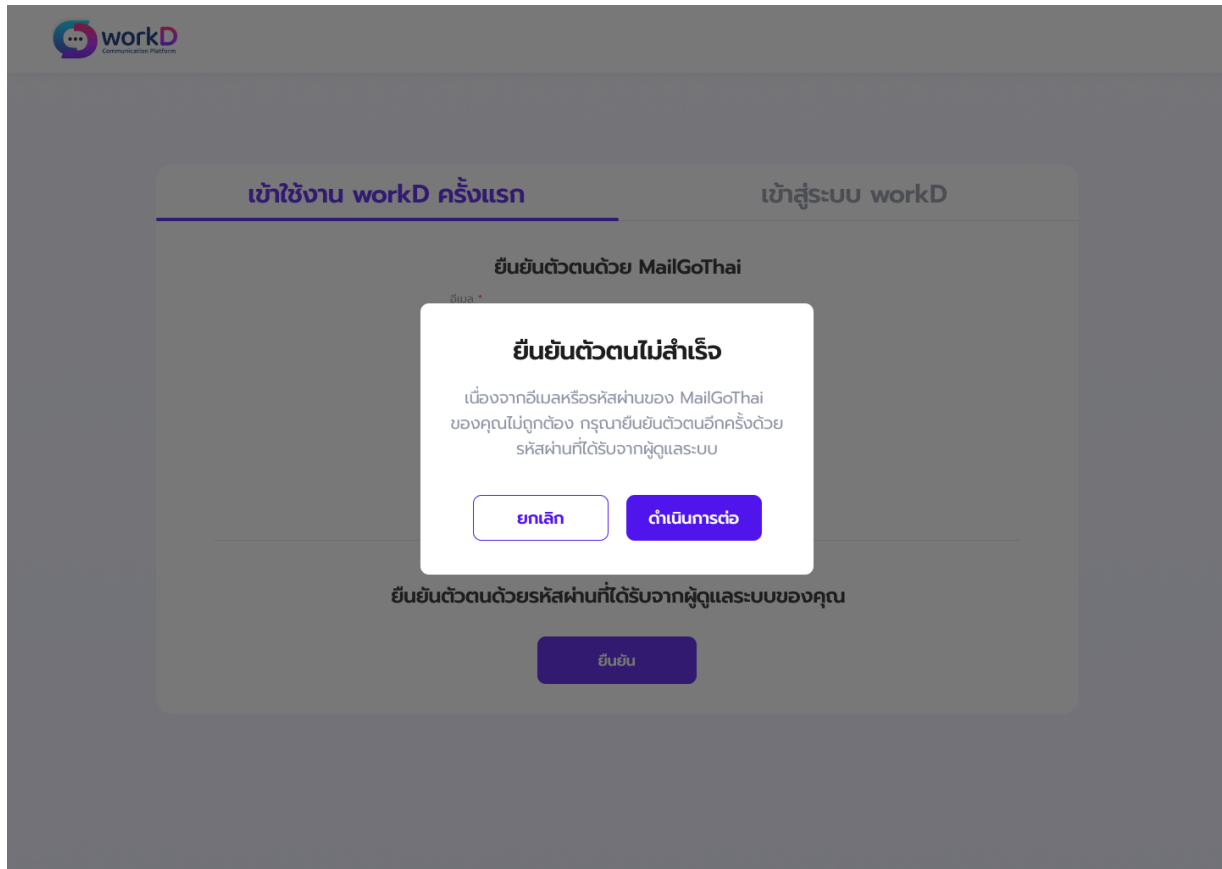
workD
Communication Platform

เข้าใช้งาน workD ครั้งแรก

เข้าสู่ระบบ workD

ยืนยันตัวตนด้วย MailGoThai

อีเมล *

ยืนยันตัวตนไม่สำเร็จ

เนื่องจากอีเมลหรือรหัสผ่านของ MailGoThai ของคุณไม่ถูกต้อง กรุณายืนยันตัวตนอีกครั้งด้วยรหัสผ่านที่ได้รับจากผู้ดูแลระบบ

ยกเลิก

ดำเนินการต่อ

ยืนยันตัวตนด้วยรหัสผ่านที่ได้รับจากผู้ดูแลระบบของคุณ

ยืนยัน